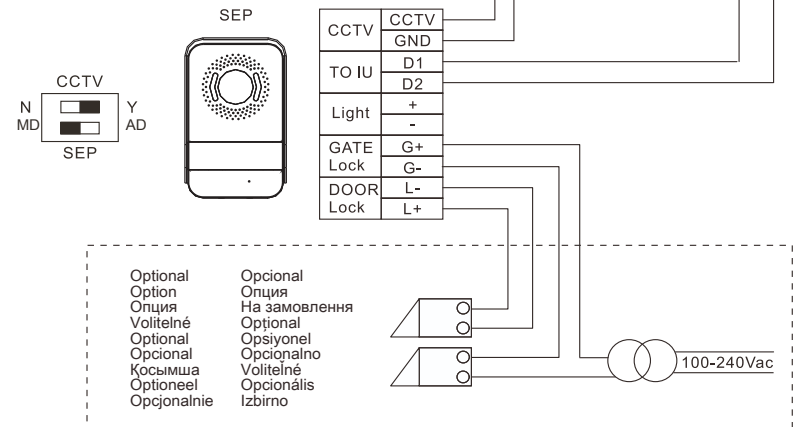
SEP

CCTV
N
MD
Y
AD
SEP

| CCTV | CCTV |
|---|---|
| | GND |
| TO IU | D1 |
| | D2 |
| Light | + |
| | - |
| GATE Lock | G+ |
| | G- |
| DOOR Lock | L- |
| | L+ |

Optional
Option
Опция
Volitelné
Optional
Opcional
Косымша
Optioneel
Opcjonalnie

Opcional
Опция
На замовлення
Optional
Opsiyonel
Opcionalno
Voliteľné
Opcionális
Izbirno

100-240Vac